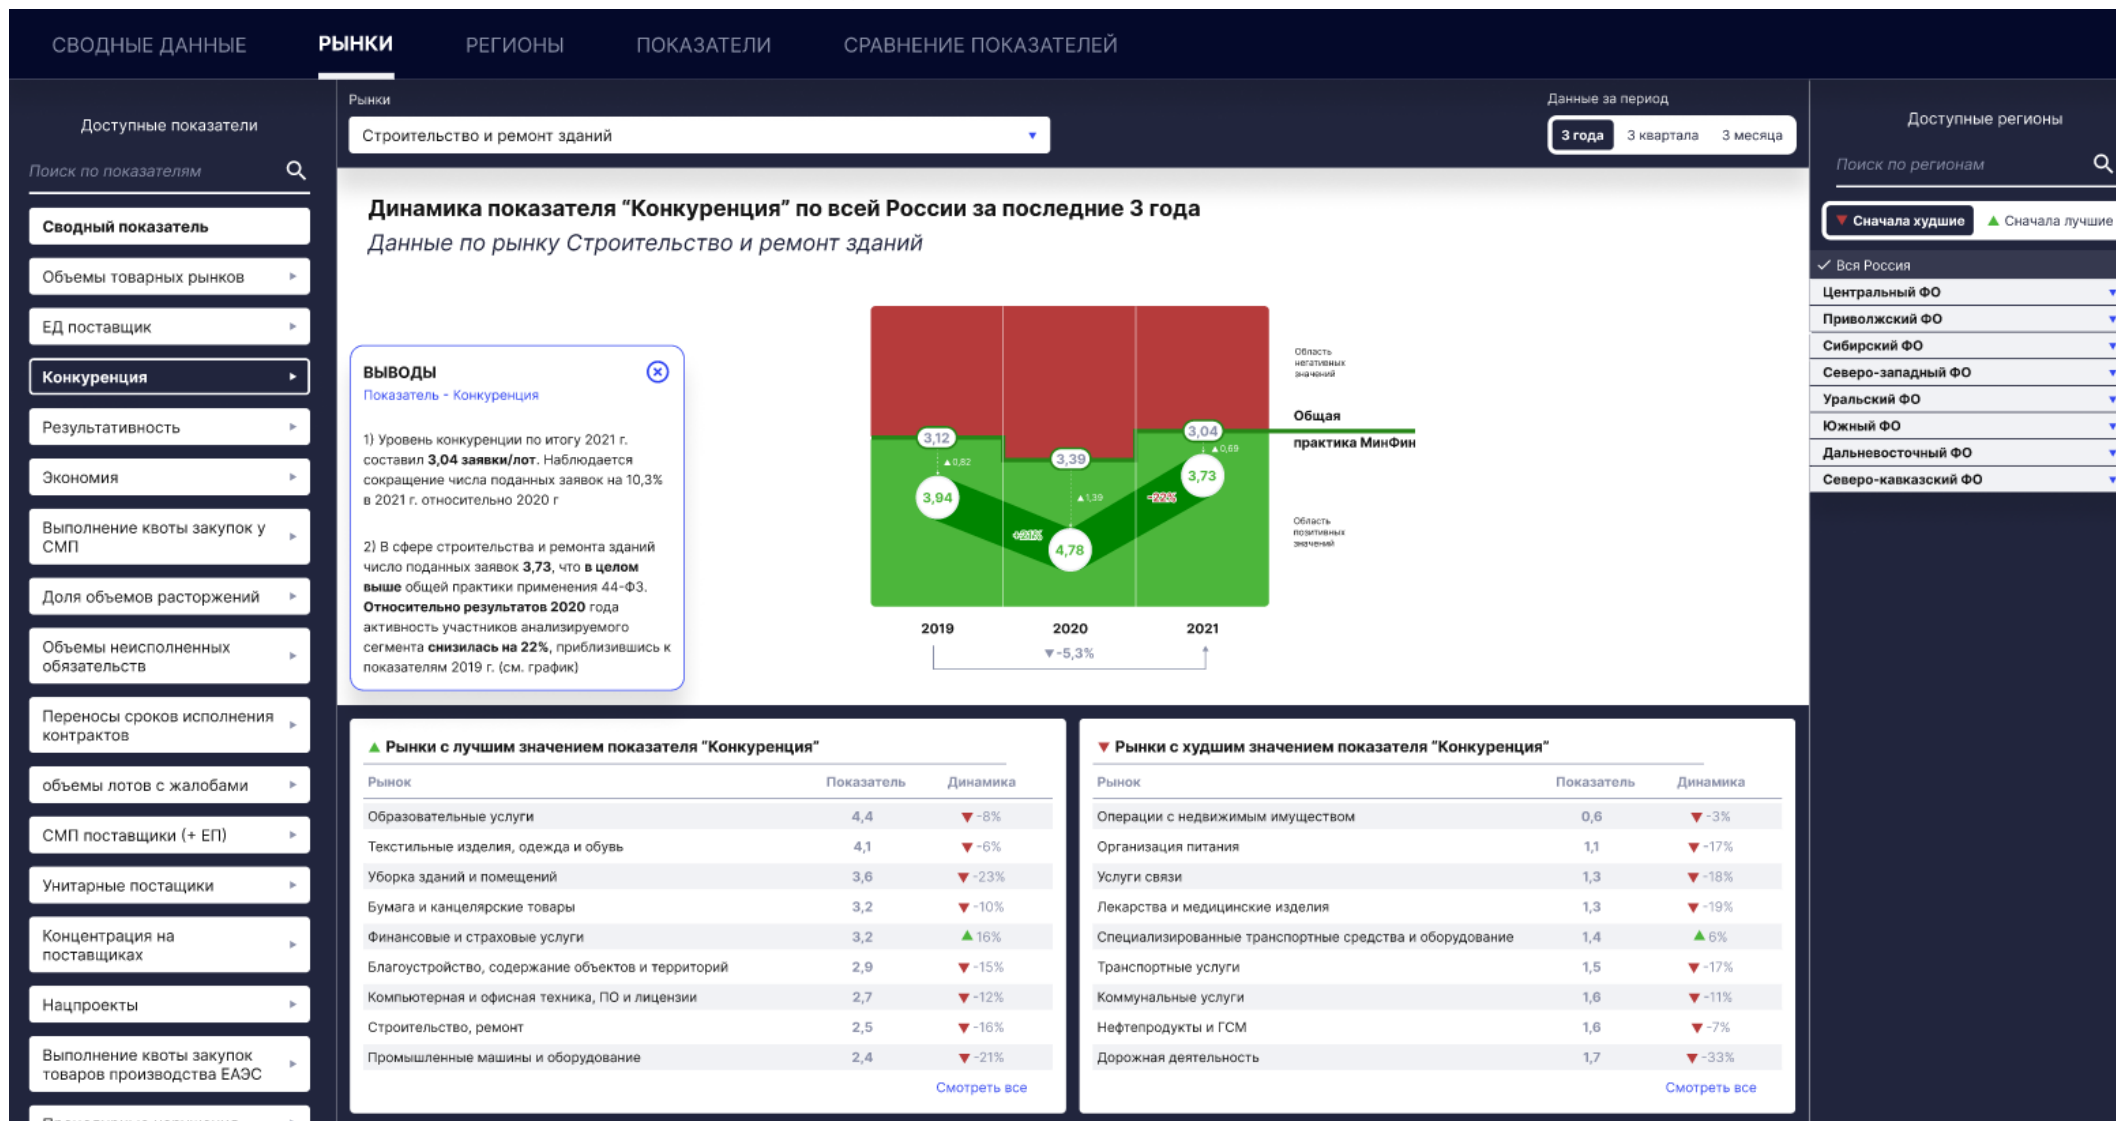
СВОДНЫЕ ДАННЫЕ РЫНКИ РЕГИОНЫ ПОКАЗАТЕЛИ СРАВНЕНИЕ ПОКАЗАТЕЛЕЙ

Доступные показатели

Поиск по показателям

Сводный показатель
Объемы товарных рынков
ЕД поставщик
Конкуренция
Результативность
Экономия
Выполнение квоты закупок у СМП
Доля объемов расторжений
Объемы неисполненных обязательств
Переносы сроков исполнения контрактов
объемы лотов с жалобами
СМП поставщики (+ ЕП)
Унитарные постащики
Концентрация на поставщиках
Нацпроекты
Выполнение квоты закупок товаров производства ЕАЭС
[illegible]

Рынки

Строительство и ремонт зданий

Данные за период

3 года 3 квартала 3 месяца

Динамика показателя “Конкуренция” по всей России за последние 3 года

Данные по рынку Строительство и ремонт зданий

ВЫВОДЫ

Показатель - Конкуренция

1) Уровень конкуренции по итогу 2021 г. составил 3,04 заявки/лот. Наблюдается сокращение числа поданных заявок на 10,3% в 2021 г. относительно 2020 г

2) В сфере строительства и ремонта зданий число поданных заявок 3,73, что в целом выше общей практики применения 44-ФЗ. Относительно результатов 2020 года активность участников анализируемого сегмента снизилась на 22%, приблизившись к показателям 2019 г. (см. график)

3,12 ▲0,82 3,94 +21% 3,39 ▲1,39 4,78 -22% 3,04 ▲0,69 3,73

Область негативных значений

Общая практика МинФин

Область позитивных значений

2019 2020 2021

▼-5,3%

Доступные регионы

Поиск по регионам

▼ Сначала худшие ▲ Сначала лучшие

✓ Вся Россия
Центральный ФО
Приволжский ФО
Сибирский ФО
Северо-западный ФО
Уральский ФО
Южный ФО
Дальневосточный ФО
Северо-кавказский ФО

▲ Рынки с лучшим значением показателя "Конкуренция"

| Рынок | Показатель | Динамика |
|---|---|---|
| Образовательные услуги | 4,4 | ▼-8% |
| Текстильные изделия, одежда и обувь | 4,1 | ▼-6% |
| Уборка зданий и помещений | 3,6 | ▼-23% |
| Бумага и канцелярские товары | 3,2 | ▼-10% |
| Финансовые и страховые услуги | 3,2 | ▲16% |
| Благоустройство, содержание объектов и территорий | 2,9 | ▼-15% |
| Компьютерная и офисная техника, ПО и лицензии | 2,7 | ▼-12% |
| Строительство, ремонт | 2,5 | ▼-16% |
| Промышленные машины и оборудование | 2,4 | ▼-21% |

Смотреть все

▼ Рынки с худшим значением показателя "Конкуренция"

| Рынок | Показатель | Динамика |
|---|---|---|
| Операции с недвижимым имуществом | 0,6 | ▼-3% |
| Организация питания | 1,1 | ▼-17% |
| Услуги связи | 1,3 | ▼-18% |
| Лекарства и медицинские изделия | 1,3 | ▼-19% |
| Специализированные транспортные средства и оборудование | 1,4 | ▲6% |
| Транспортные услуги | 1,5 | ▼-17% |
| Коммунальные услуги | 1,6 | ▼-11% |
| Нефтепродукты и ГСМ | 1,6 | ▼-7% |
| Дорожная деятельность | 1,7 | ▼-33% |

Смотреть все